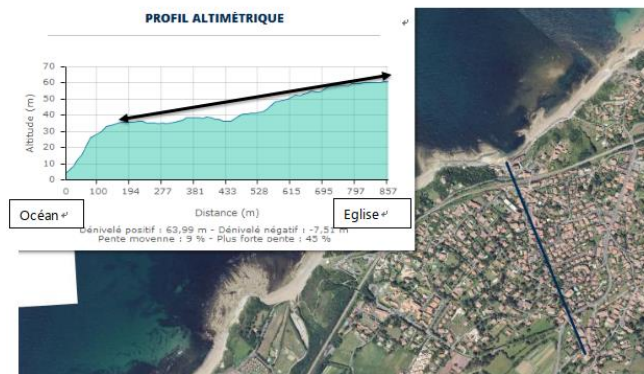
PROFIL ALTIMÉTRIQUE

70
60
50
40
30
20
10
0

Altitude (m)

0 100 184 277 381 433 528 615 695 797 857

Distance (m)

Océan

Eglise

Dénivelé positif : 63,99 m - Dénivelé négatif : -7,51 m
Pente moyenne : 9 % - Plus forte pente : 45 %